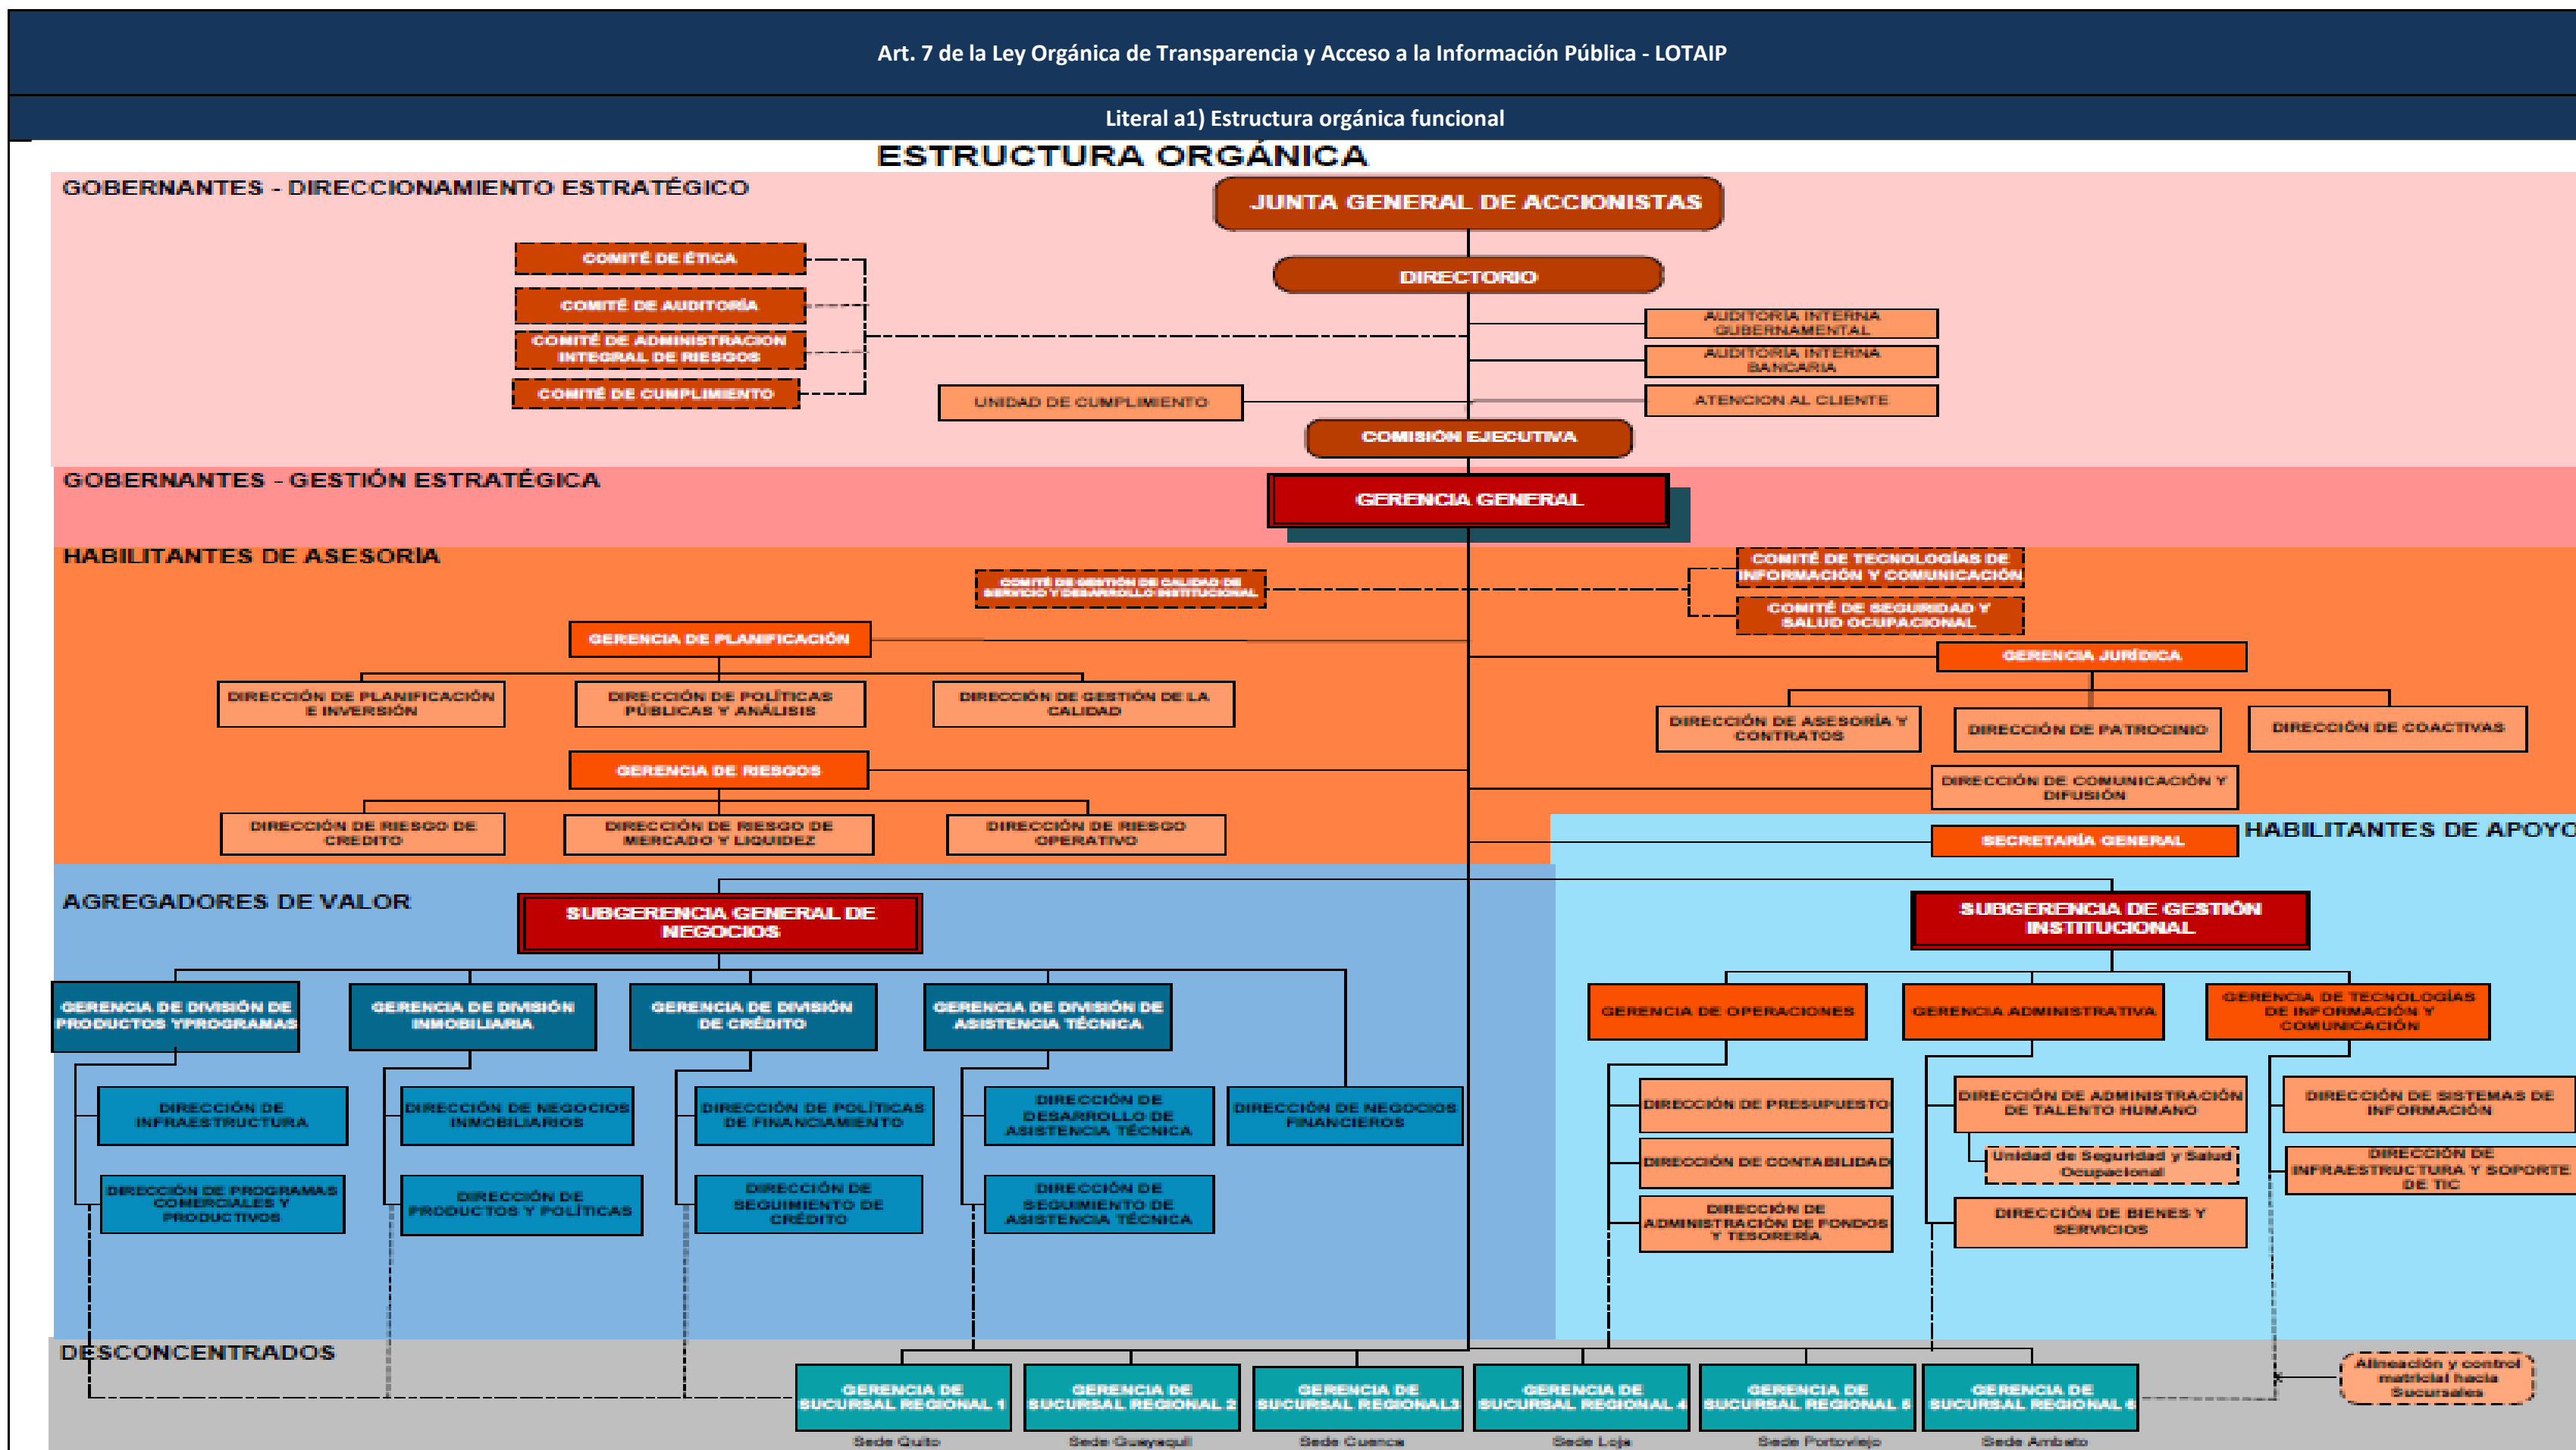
Art. 7 de la Ley Orgánica de Transparencia y Acceso a la Información Pública - LOTAIP

Literal a1) Estructura orgánica funcional

ESTRUCTURA ORGÁNICA

GOBERNANTES - DIRECCIONAMIENTO ESTRATÉGICO

JUNTA GENERAL DE ACCIONISTAS

COMITÉ DE ÉTICA

COMITÉ DE AUDITORÍA

COMITÉ DE ADMINISTRACIÓN INTEGRAL DE RIESGOS

COMITÉ DE CUMPLIMIENTO

DIRECTORIO

AUDITORÍA INTERNA GUBERNAMENTAL

AUDITORÍA INTERNA BANCARIA

UNIDAD DE CUMPLIMIENTO

ATENCIÓN AL CLIENTE

COMISIÓN EJECUTIVA

GOBERNANTES - GESTIÓN ESTRATÉGICA

GERENCIA GENERAL

HABILITANTES DE ASESORIA

COMITÉ DE GESTIÓN DE CALIDAD DE SERVICIO Y DESARROLLO INSTITUCIONAL

COMITÉ DE TECNOLOGÍAS DE INFORMACIÓN Y COMUNICACIÓN

COMITÉ DE SEGURIDAD Y SALUD OCUPACIONAL

GERENCIA DE PLANIFICACIÓN

GERENCIA JURÍDICA

DIRECCIÓN DE PLANIFICACIÓN E INVERSIÓN

DIRECCIÓN DE POLÍTICAS PÚBLICAS Y ANÁLISIS

DIRECCIÓN DE GESTIÓN DE LA CALIDAD

DIRECCIÓN DE ASESORÍA Y CONTRATOS

DIRECCIÓN DE PATROCINIO

DIRECCIÓN DE COACTIVAS

GERENCIA DE RIESGOS

DIRECCIÓN DE COMUNICACIÓN Y DIFUSIÓN

DIRECCIÓN DE RIESGO DE CRÉDITO

DIRECCIÓN DE RIESGO DE MERCADO Y LIQUIDEZ

DIRECCIÓN DE RIESGO OPERATIVO

SECRETARÍA GENERAL

HABILITANTES DE APOYO

AGREGADORES DE VALOR

SUBGERENCIA GENERAL DE NEGOCIOS

SUBGERENCIA DE GESTIÓN INSTITUCIONAL

GERENCIA DE DIVISIÓN DE PRODUCTOS YPROGRAMAS

GERENCIA DE DIVISIÓN INMOBILIARIA

GERENCIA DE DIVISIÓN DE CRÉDITO

GERENCIA DE DIVISIÓN DE ASISTENCIA TÉCNICA

GERENCIA DE OPERACIONES

GERENCIA ADMINISTRATIVA

GERENCIA DE TECNOLOGÍAS DE INFORMACIÓN Y COMUNICACIÓN

DIRECCIÓN DE INFRAESTRUCTURA

DIRECCIÓN DE NEGOCIOS INMOBILIARIOS

DIRECCIÓN DE POLÍTICAS DE FINANCIAMIENTO

DIRECCIÓN DE DESARROLLO DE ASISTENCIA TÉCNICA

DIRECCIÓN DE NEGOCIOS FINANCIEROS

DIRECCIÓN DE PRESUPUESTO

DIRECCIÓN DE ADMINISTRACIÓN DE TALENTO HUMANO

DIRECCIÓN DE SISTEMAS DE INFORMACIÓN

Unidad de Seguridad y Salud Ocupacional

DIRECCIÓN DE CONTABILIDAD

DIRECCIÓN DE INFRAESTRUCTURA Y SOPORTE DE TIC

DIRECCIÓN DE PROGRAMAS COMERCIALES Y PRODUCTIVOS

DIRECCIÓN DE PRODUCTOS Y POLÍTICAS

DIRECCIÓN DE SEGUIMIENTO DE CRÉDITO

DIRECCIÓN DE SEGUIMIENTO DE ASISTENCIA TÉCNICA

DIRECCIÓN DE ADMINISTRACIÓN DE FONDOS Y TESORERÍA

DIRECCIÓN DE BIENES Y SERVICIOS

DESCONCENTRADOS

Alineación y control matricial hacia Sucursales

GERENCIA DE SUCURSAL REGIONAL 1
Sede Quito

GERENCIA DE SUCURSAL REGIONAL 2
Sede Guayaquil

GERENCIA DE SUCURSAL REGIONAL3
Sede Cuenca

GERENCIA DE SUCURSAL REGIONAL 4
Sede Loja

GERENCIA DE SUCURSAL REGIONAL 5
Sede Portoviejo

GERENCIA DE SUCURSAL REGIONAL 6
Sede Ambato